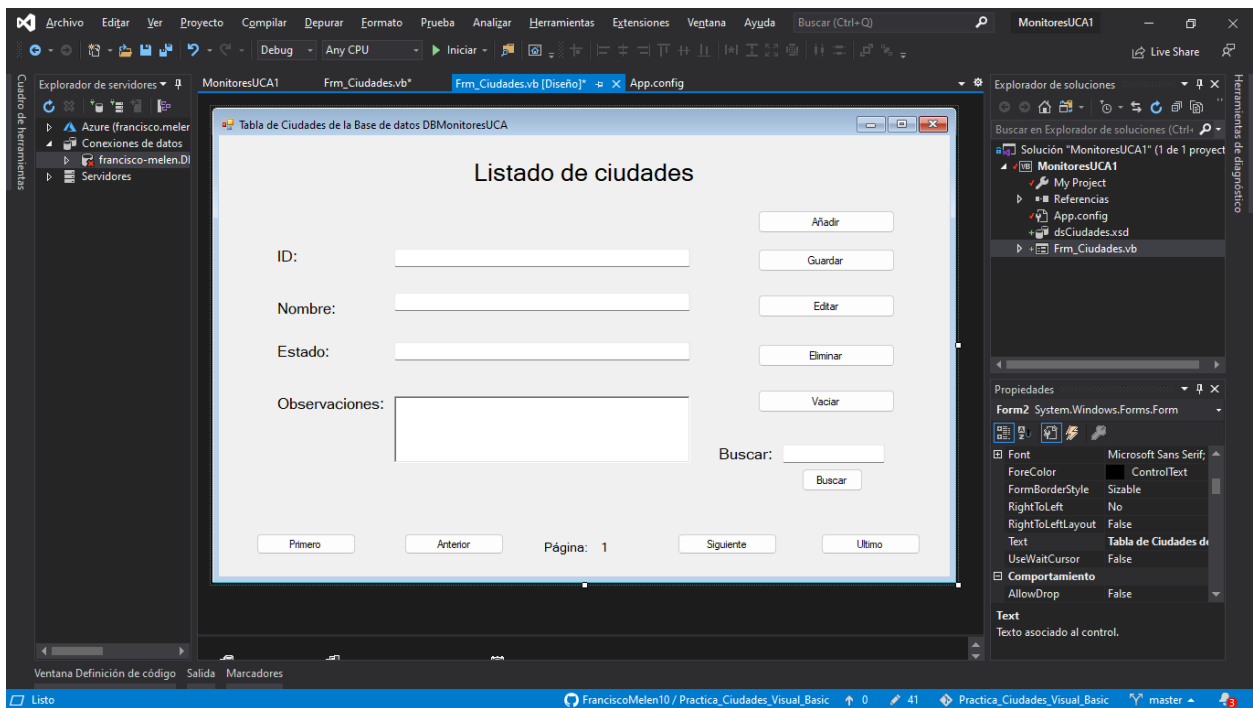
Archivo Editar Ver Proyecto Compilar Depurar Formato Prueba Analizar Herramientas Extensiones Ventana Ayuda Buscar (Ctrl+Q) MonitoresUCA1

Debug Any CPU Iniciar Live Share

Cuadro de herramientas

Explorador de servidores
Azure (francisco.meler
Conexiones de datos
francisco-melen.D
Servidores

MonitoresUCA1 Frm_Ciudades.vb* Frm_Ciudades.vb [Diseño]* App.config

Tabla de Ciudades de la Base de datos DBMonitoresUCA

Listado de ciudades

Añadir

ID:

Guardar

Nombre:

Editar

Estado:

Eliminar

Observaciones:

Vaciar

Buscar:

Buscar

Primero Anterior Página: 1 Siguiente Ultimo

Explorador de soluciones
Buscar en Explorador de soluciones (Ctrl+
Solución "MonitoresUCA1" (1 de 1 proyect
MonitoresUCA1
My Project
Referencias
App.config
dsCiudades.xsd
Frm_Ciudades.vb

Herramientas de diagnóstico

Propiedades
Form2 System.Windows.Forms.Form

| | |
|---|---|
| Font | Microsoft Sans Serif; |
| ForeColor | ControlText |
| FormBorderStyle | Sizable |
| RightToLeft | No |
| RightToLeftLayout | False |
| Text | Tabla de Ciudades de |
| UseWaitCursor | False |
| Comportamiento | |
| AllowDrop | False |

Text
Texto asociado al control.

Ventana Definición de código Salida Marcadores

Listo FranciscoMelen10 / Practica_Ciudades_Visual_Basic 0 41 Practica_Ciudades_Visual_Basic master 3